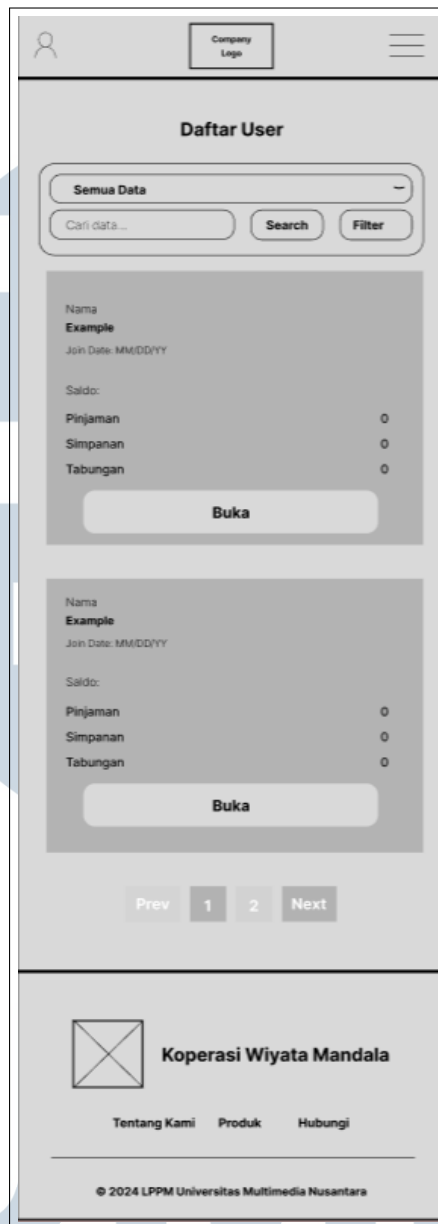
Company Logo

Daftar User

Semua Data

Cari data...

Search

Filter

Nama
Example
Join Date: MM/DD/YY

Saldo:
Pinjaman 0
Simpanan 0
Tabungan 0

Buka

Nama
Example
Join Date: MM/DD/YY

Saldo:
Pinjaman 0
Simpanan 0
Tabungan 0

Buka

Prev 1 2 Next

Koperasi Wiyata Mandala

Tentang Kami Produk Hubungi

© 2024 LPPM Universitas Multimedia Nusantara